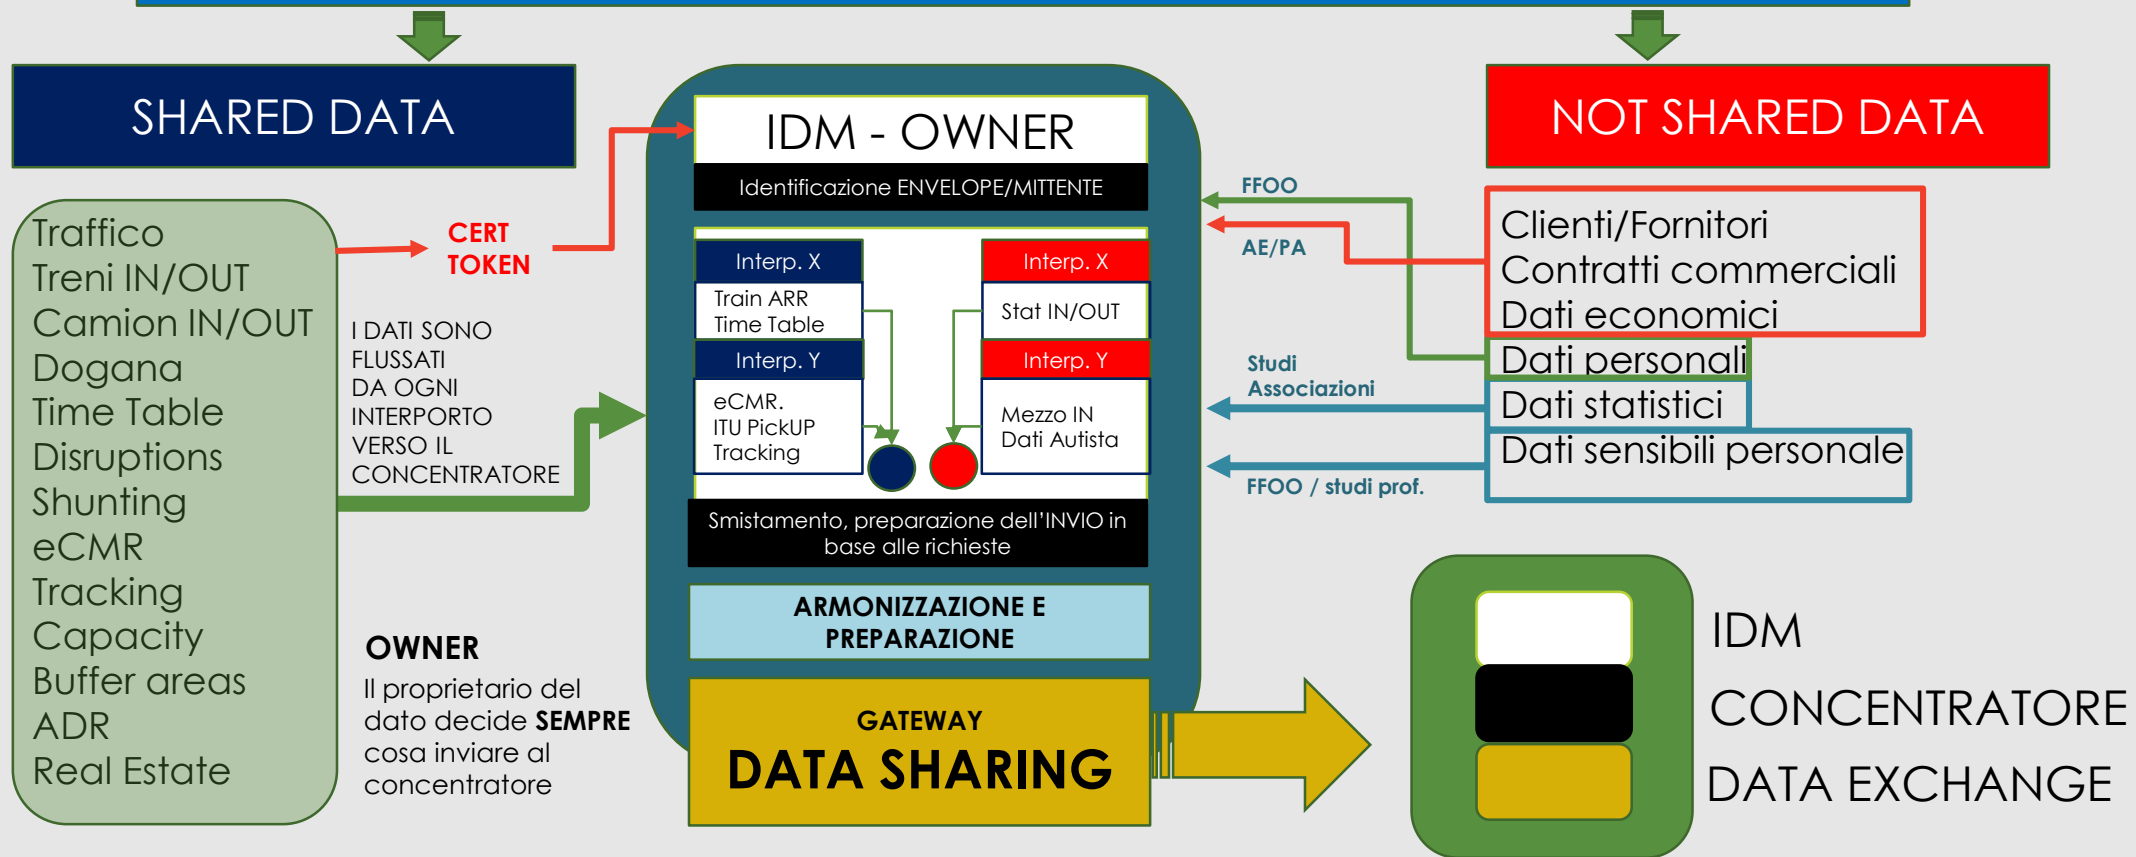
SHARED DATA

Traffico
Treni IN/OUT
Camion IN/OUT
Dogana
Time Table
Disruptions
Shunting
eCMR
Tracking
Capacity
Buffer areas
ADR
Real Estate

CERT TOKEN

I DATI SONO FLUSSATI DA OGNI INTERPORTO VERSO IL CONCENTRATORE

OWNER
Il proprietario del dato decide **SEMPRE** cosa inviare al concentratore

IDM - OWNER
Identificazione ENVELOPE/MITTENTE

Interp. X
Train ARR
Time Table
Interp. Y
eCMR.
ITU PickUP
Tracking

Interp. X
Stat IN/OUT
Interp. Y
Mezzo IN
Dati Autista

Smistamento, preparazione dell'INVIO in base alle richieste

ARMONIZZAZIONE E PREPARAZIONE

GATEWAY
DATA SHARING

NOT SHARED DATA

FFOO
AE/PA
Studi Associazioni
FFOO / studi prof.

Clienti/Fornitori
Contratti commerciali
Dati economici
Dati personali
Dati statistici
Dati sensibili personale

IDM
CONCENTRATORE
DATA EXCHANGE